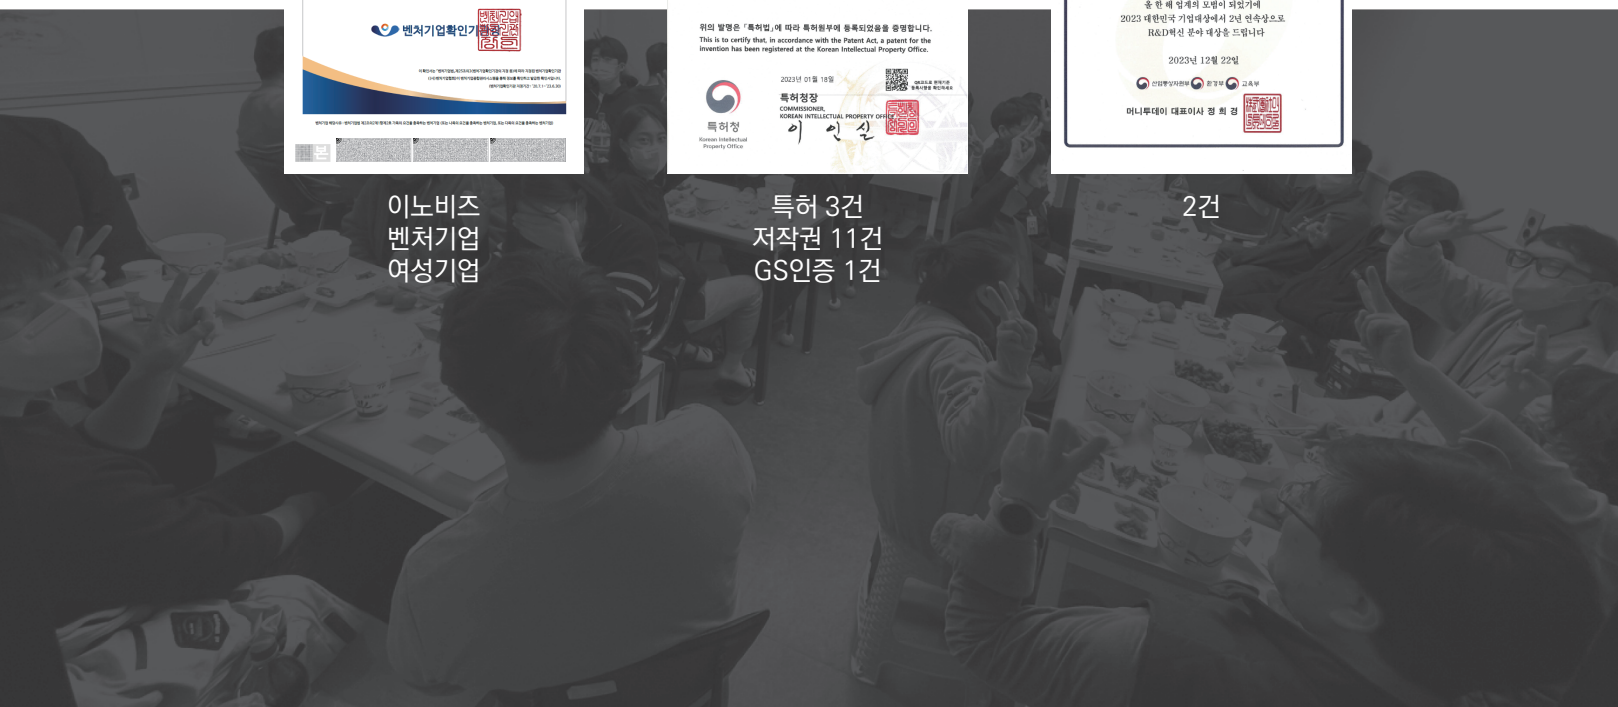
벤처기업확인기관장

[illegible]

이노비즈
벤처기업
여성기업

위의 발명은 「특허법」에 따라 특허원부에 등록되었음을 증명합니다.
This is to certify that, in accordance with the Patent Act, a patent for the invention has been registered at the Korean Intellectual Property Office.

특허청
Korean Intellectual Property Office

2023년 01월 18일

특허청장
COMMISSIONER, KOREAN INTELLECTUAL PROPERTY OFFICE
이 인 실

특허 3건
저작권 11건
GS인증 1건

올 한 해 업계의 모범이 되었기에
2023 대한민국 기업대상에서 2년 연속상으로
R&D혁신 분야 대상을 드립니다

2023년 12월 22일

산업통상자원부 환경부 교육부

머니투데이 대표이사 정 희 경

2건